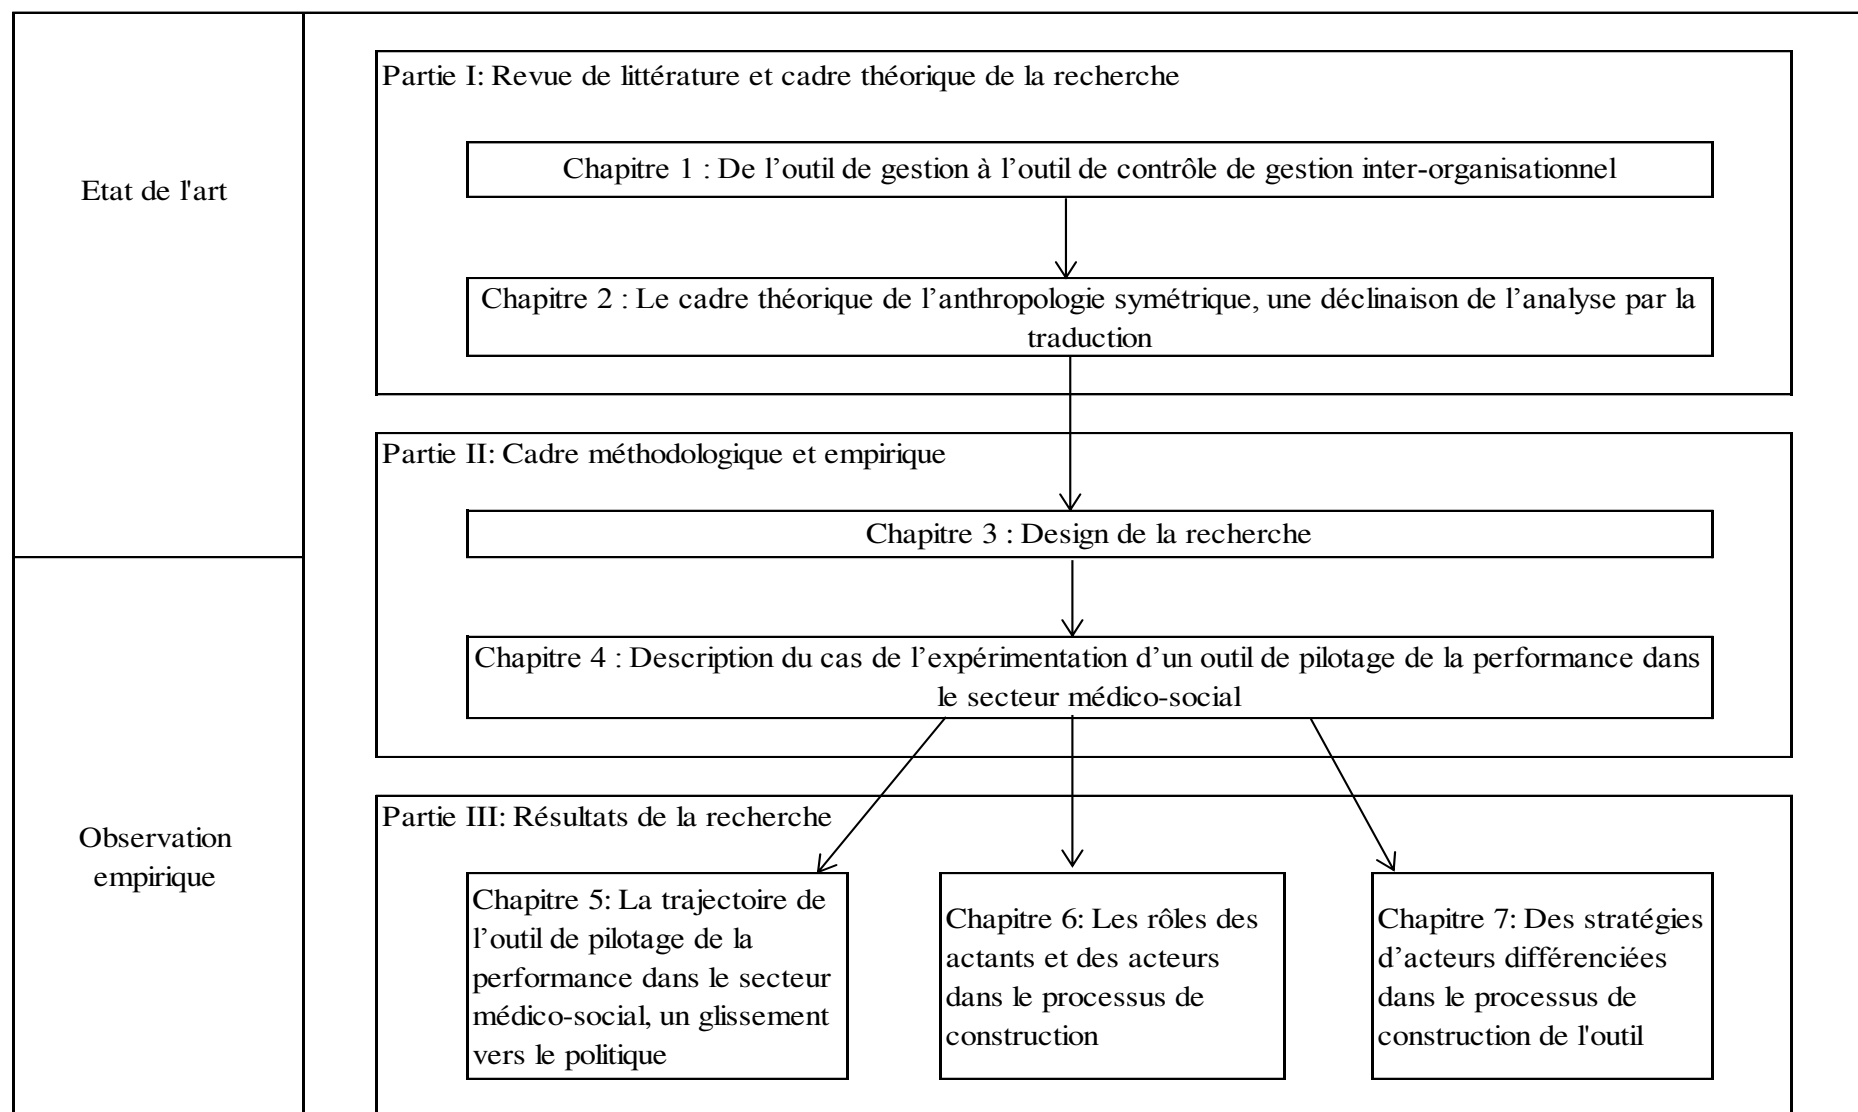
Etat de l'art

Partie I: Revue de littérature et cadre théorique de la recherche

Chapitre 1 : De l’outil de gestion à l’outil de contrôle de gestion inter-organisationnel

Chapitre 2 : Le cadre théorique de l’anthropologie symétrique, une déclinaison de l’analyse par la traduction

Partie II: Cadre méthodologique et empirique

Chapitre 3 : Design de la recherche

Chapitre 4 : Description du cas de l’expérimentation d’un outil de pilotage de la performance dans le secteur médico-social

Observation empirique

Partie III: Résultats de la recherche

Chapitre 5: La trajectoire de l’outil de pilotage de la performance dans le secteur médico-social, un glissement vers le politique

Chapitre 6: Les rôles des actants et des acteurs dans le processus de construction

Chapitre 7: Des stratégies d’acteurs différenciées dans le processus de construction de l'outil